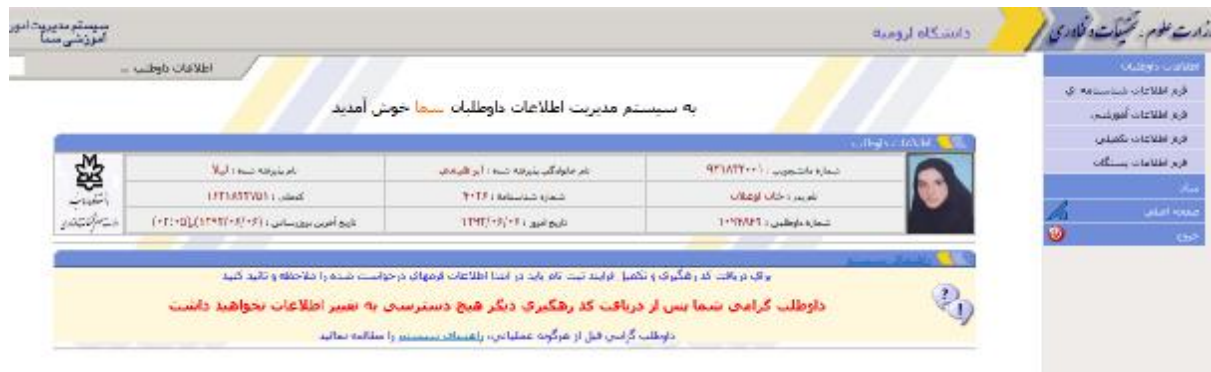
وزارت علوم، تحقیقات و فناوری
دانشگاه ارومیه
سیستم مدیریت امور آموزشی سما

اطلاعات داوطلب ..

اطلاعات داوطلب
فرم اطلاعات شناسنامه ای
فرم اطلاعات آموزشی
فرم اطلاعات تکمیلی
فرم اطلاعات بستگان
سایر
صفحه اصلی
خروج

به سیستم مدیریت اطلاعات داوطلبان سما خوش آمدید

اطلاعات داوطلب

| شماره دانشجویی : ۹۳۱۸۲۲۰۰۱ | نام خانوادگی پذیرفته شده : ابراهیمی | نام پذیرفته شده : لیلا |
|---|---|---|
| نام پدر : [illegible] | شماره شناسنامه : ۲۰۲۶ | کدملی : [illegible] |
| شماره داوطلبی : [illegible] | تاریخ ورود : ۱۳۹۳/۰۶/۰۲ | تاریخ آخرین بروزرسانی : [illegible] |

پیغام سیستم
برای دریافت کد رهگیری و تکمیل فرایند ثبت نام باید در ابتدا اطلاعات فرمهای درخواست شده را ملاحظه و تائید کنید
داوطلب گرامی شما پس از دریافت کد رهگیری دیگر هیچ دسترسی به تغییر اطلاعات نخواهید داشت
داوطلب گرامی قبل از هرگونه عملیاتی، راهنمای سیستم را مطالعه نمائید